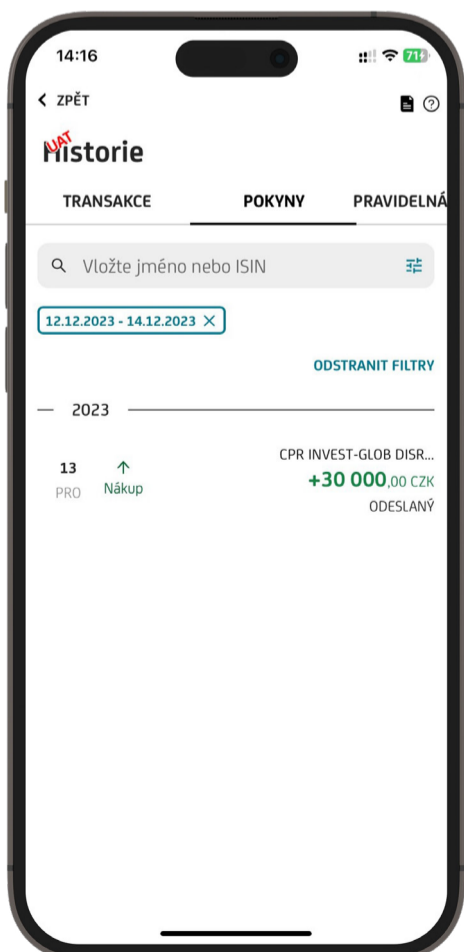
14:16

71

ZPĚT

UAT

Historie

TRANSAKCE

POKYNY

PRAVIDELNÁ

Vložte jméno nebo ISIN

12.12.2023 - 14.12.2023 ✕

ODSTRANIT FILTRY

2023

13
PRO

Nákup

CPR INVEST-GLOB DISR...
+30 000,00 CZK
ODESLANÝ